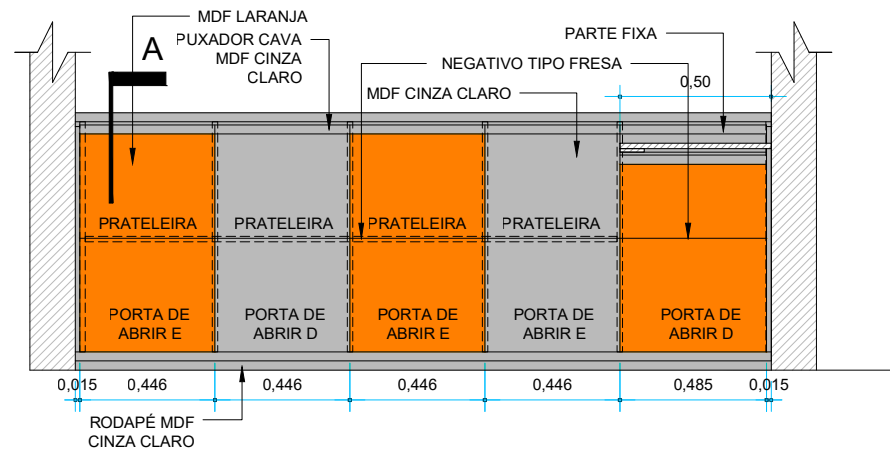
MDF LARANJA
A
PUXADOR CAVA
MDF CINZA CLARO
NEGATIVO TIPO FRESA
PARTE FIXA
MDF CINZA CLARO
0,50

PRATELEIRA
PRATELEIRA
PRATELEIRA
PRATELEIRA

PORTA DE ABRIR E
PORTA DE ABRIR D
PORTA DE ABRIR E
PORTA DE ABRIR E
PORTA DE ABRIR D

0,015 0,446 0,446 0,446 0,446 0,485 0,015

RODAPÉ MDF CINZA CLARO